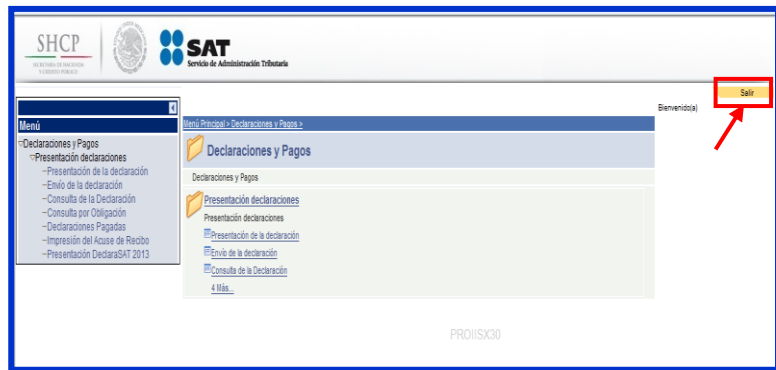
SHCP
SECRETARÍA DE HACIENDA Y CRÉDITO PÚBLICO

SAT
Servicio de Administración Tributaria

Bienvenido(a)

Salir

Menú

Declaraciones y Pagos
Presentación declaraciones
Presentación de la declaración
Envío de la declaración
Consulta de la Declaración
Consulta por Obligación
Declaraciones Pagadas
Impresión del Acuse de Recibo
Presentación DeclaraSAT 2013

Menú Principal > Declaraciones y Pagos >

Declaraciones y Pagos

Declaraciones y Pagos

Presentación declaraciones

Presentación declaraciones

Presentación de la declaración

Envío de la declaración

Consulta de la Declaración

4 Más...

PROIISX30